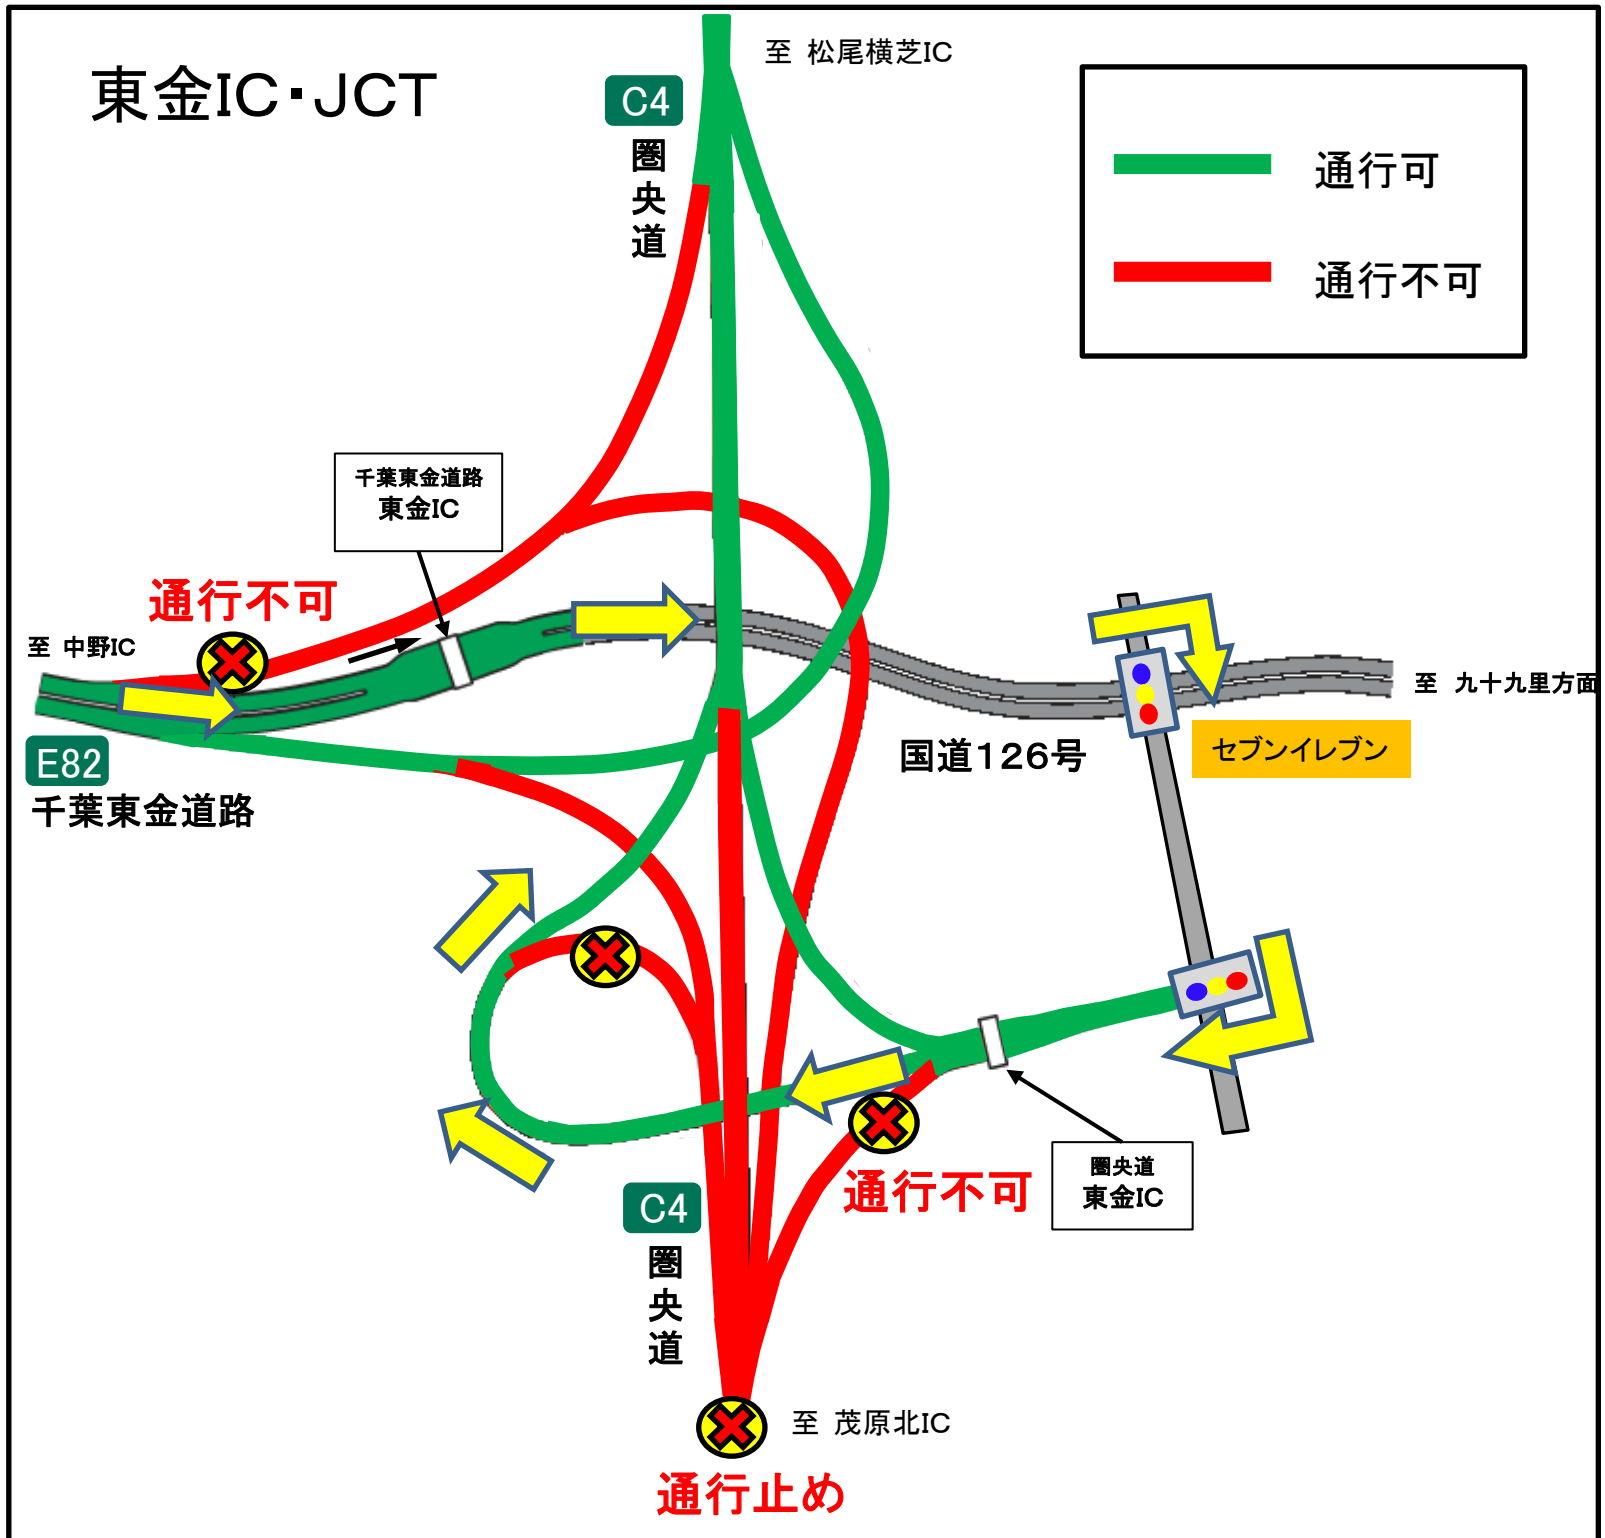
東金IC・JCT

至 松尾横芝IC

C4
圏
央
道

通行可

通行不可

千葉東金道路
東金IC

通行不可

至 中野IC

E82
千葉東金道路

国道126号

至 九十九里方面

セブンイレブン

C4
圏
央
道

通行不可

圏央道
東金IC

至 茂原北IC

通行止め